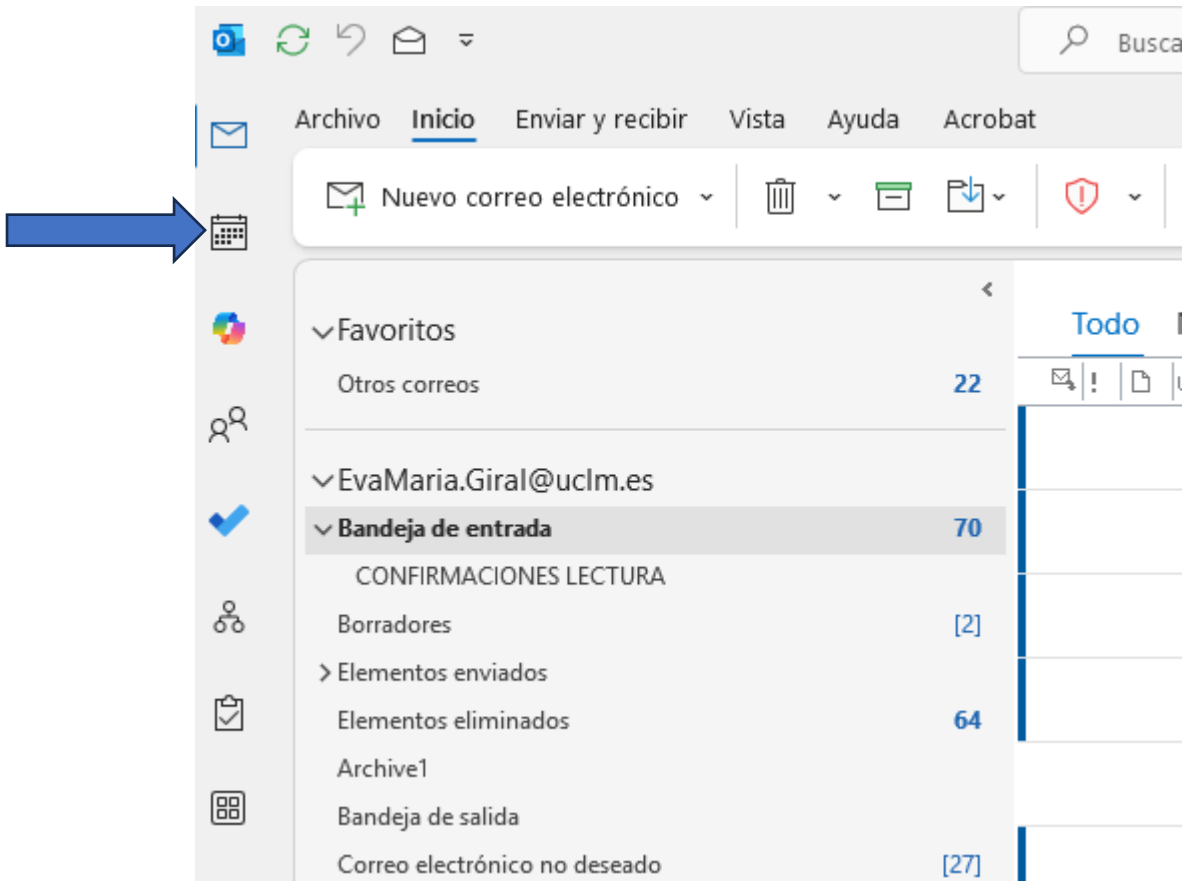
Busca

Archivo Inicio Enviar y recibir Vista Ayuda Acrobat

Nuevo correo electrónico

Favoritos
Otros correos 22

EvaMaria.Giral@uclm.es
Bandeja de entrada 70
CONFIRMACIONES LECTURA
Borradores [2]
Elementos enviados
Elementos eliminados 64
Archive1
Bandeja de salida
Correo electrónico no deseado [27]

Todo